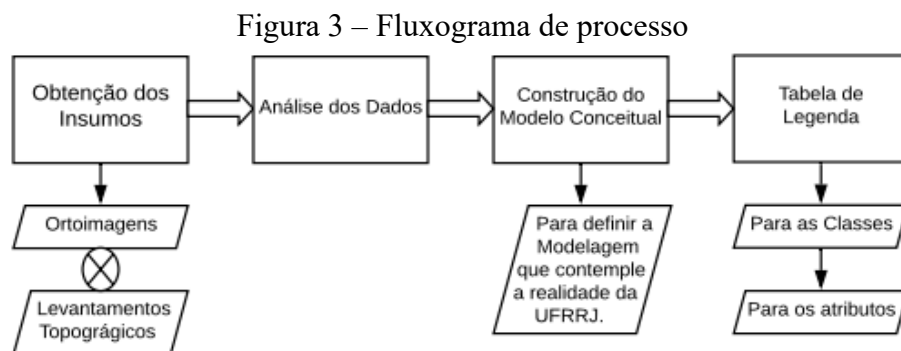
Figura 3 – Fluxograma de processo

Obtenção dos Insumos

Análise dos Dados

Construção do Modelo Conceitual

Tabela de Legenda

Ortoimagens

Levantamentos Topográgicos

Para definir a Modelagem que contemple a realidade da UFRRJ.

Para as Classes

Para os atributos